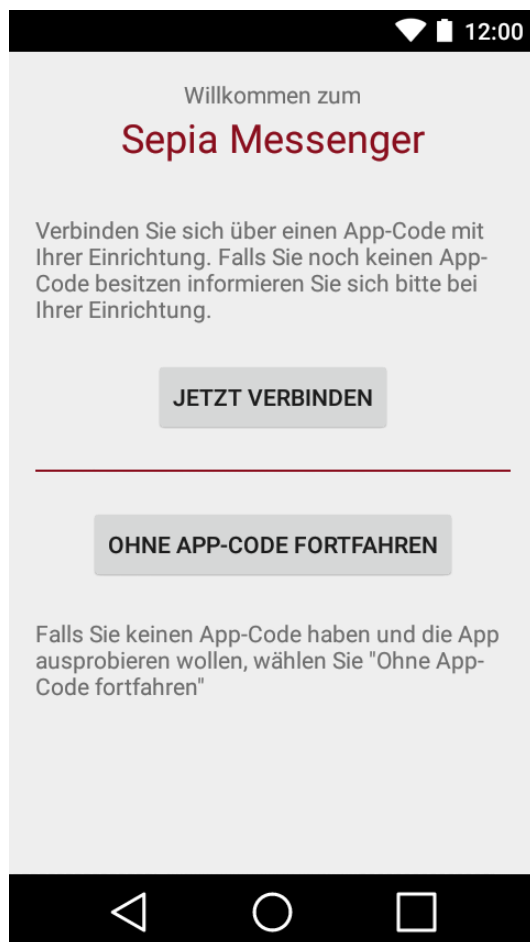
12:00

Willkommen zum

Sepia Messenger

Verbinden Sie sich über einen App-Code mit Ihrer Einrichtung. Falls Sie noch keinen App-Code besitzen informieren Sie sich bitte bei Ihrer Einrichtung.

JETZT VERBINDEN

OHNE APP-CODE FORTFAHREN

Falls Sie keinen App-Code haben und die App ausprobieren wollen, wählen Sie "Ohne App-Code fortfahren"